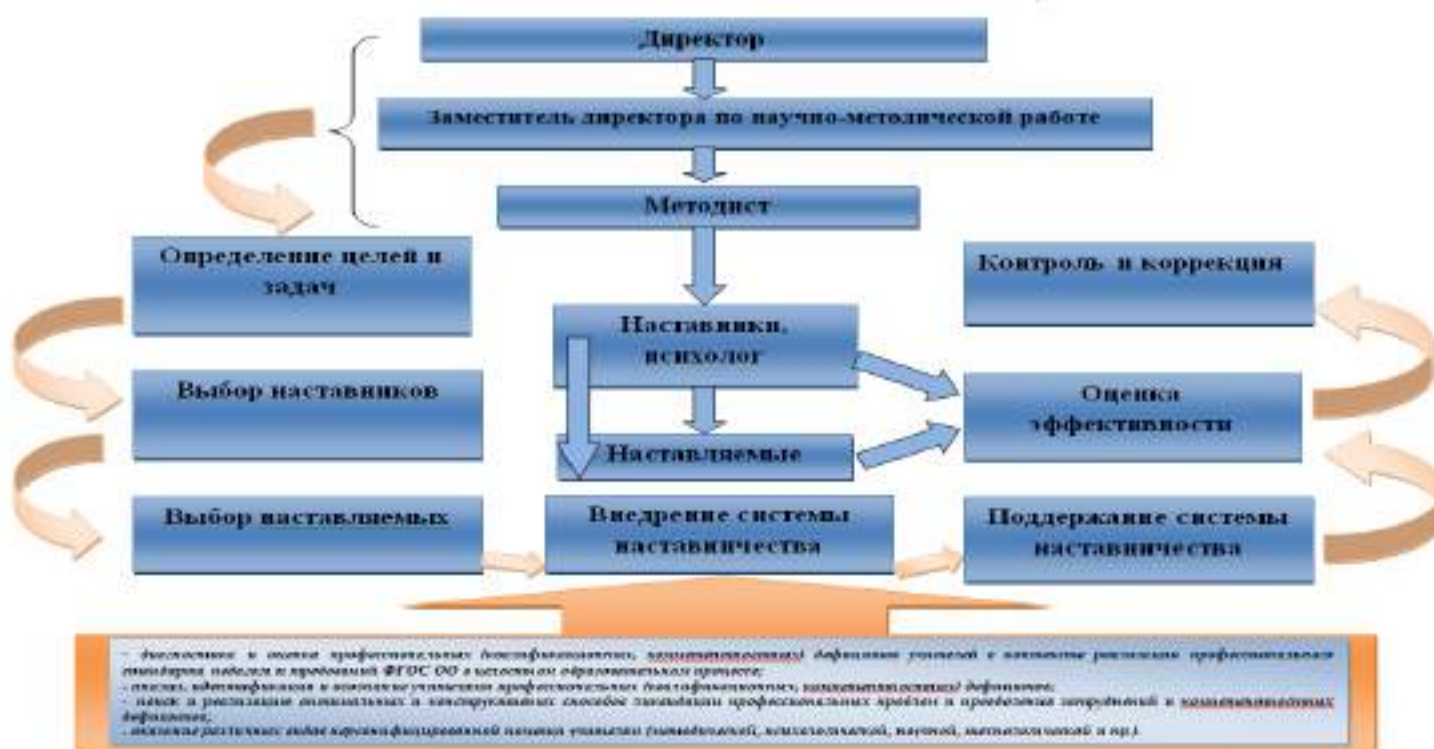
Директор

Заместитель директора по научно-методической работе

Методист

Определение целей и задач

Контроль и коррекция

Наставники, психолог

Выбор наставников

Оценка эффективности

Наставляемые

Выбор наставляемых

Внедрение системы наставничества

Поддержание системы наставничества

- диагностика и оценка профессиональных (квалификационных, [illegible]) дефицитов учителей в контексте расширения профессионального стандарта педагога и требований ФГОС ОО в целостном образовательном процессе;
- анализ, идентификация и контроль устранения профессиональных (квалификационных, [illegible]) дефицитов;
- поиск и реализация оптимальных и конструктивных способов ликвидации профессиональных пробелов и преодоления затруднений в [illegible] дефицитах;
- оказание различных видов персонифицированной помощи учителям (методической, психологической, научной, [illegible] и пр.).